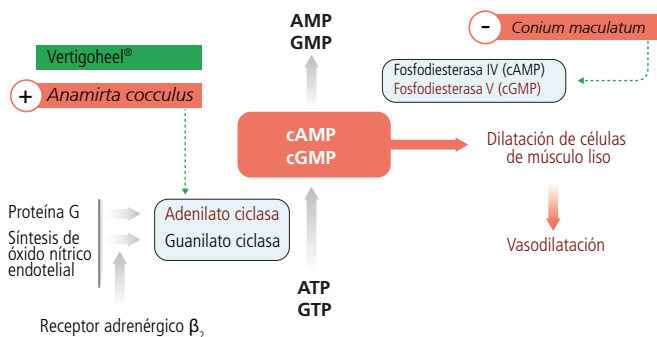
AMP
GMP

- Conium maculatum

Vertigoheel®

Fosfodiesterasa IV (cAMP)
Fosfodiesterasa V (cGMP)

+ Anamirta cocculus

cAMP
cGMP

Dilatación de células de músculo liso

Proteína G

Síntesis de óxido nítrico endotelial

Adenilato ciclasa
Guanilato ciclasa

Vasodilatación

ATP
GTP

Receptor adrenérgico $\beta_2$